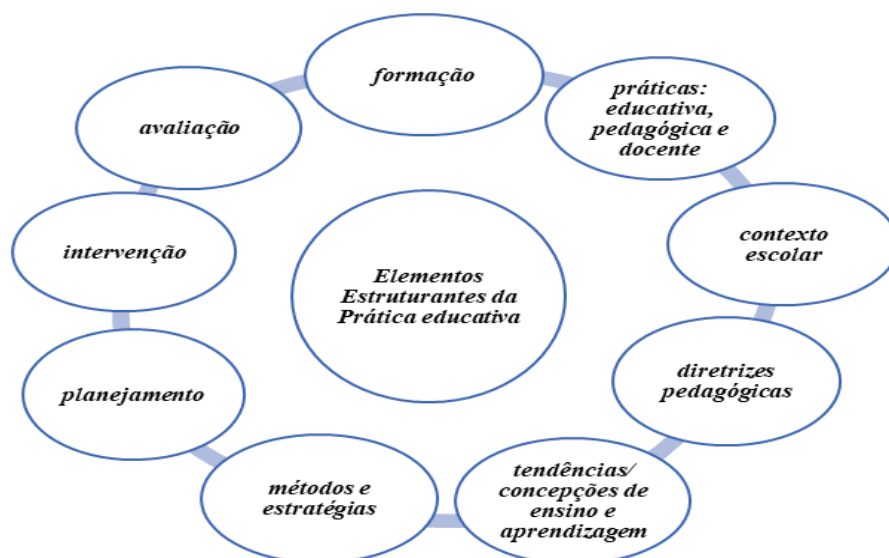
Elementos Estruturantes da Prática educativa

formação

práticas: educativa, pedagógica e docente

contexto escolar

diretrizes pedagógicas

tendências/ concepções de ensino e aprendizagem

métodos e estratégias

planejamento

intervenção

avaliação